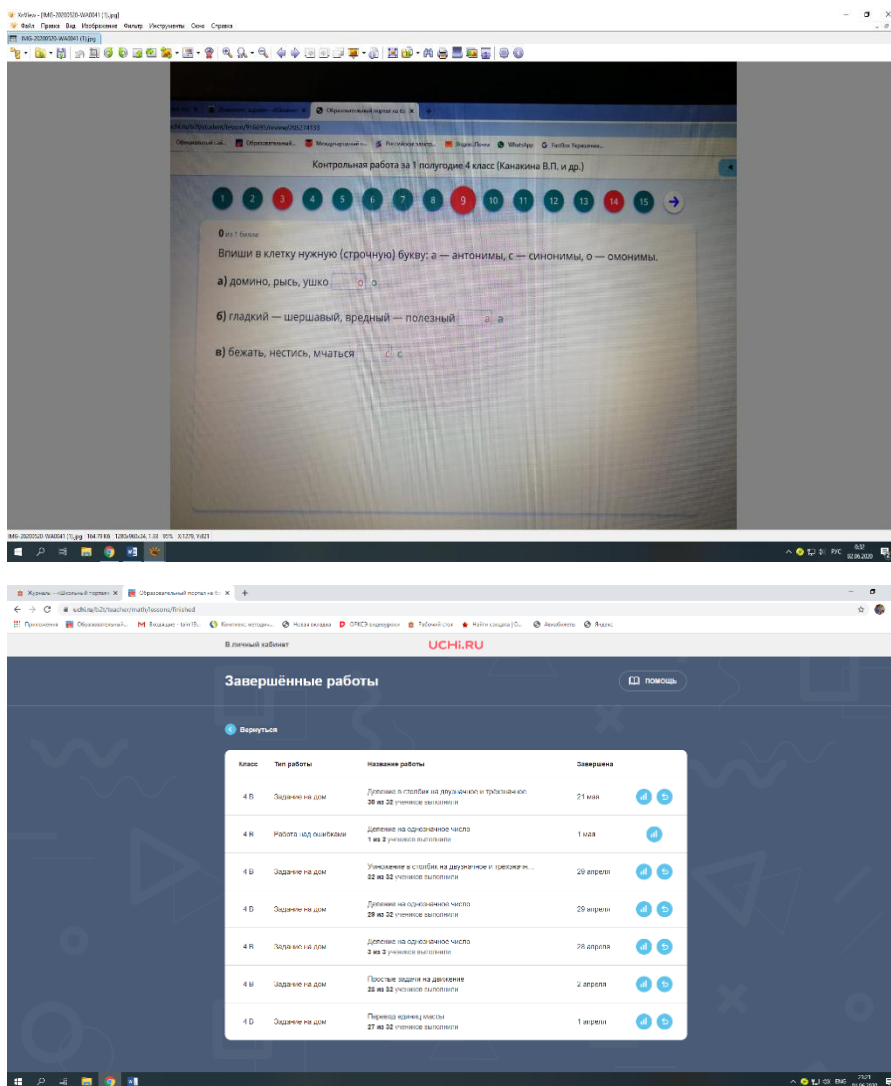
XnView - [IMG-20200520-WA0041 (1).jpg]
Файл Правка Вид Изображение Фильтр Инструменты Окно Справка
IMG-20200520-WA0041 (1).jpg

Контрольная работа за 1 полугодие 4 класс (Канакина В.П. и др.)

1 2 3 4 5 6 7 8 9 10 11 12 13 14 15

0 из 1 балла

Впиши в клетку нужную (строчную) букву: а — антонимы, с — синонимы, о — омонимы.

а) домино, рысь, ушко о о

б) гладкий — шершавый, вредный — полезный а а

в) бежать, нестись, мчаться с с

IMG-20200520-WA0041 (1).jpg 164.79 KB 1280x960x24, 1.33 95% X:1279, Y:621

РУС 6:32 02.06.2020

Журнал - «Школьный портал» × Образовательный портал на Uchi.ru ×
uchi.ru/b2t/teacher/math/lessons/finished
Приложения Образовательный... Входящие Новая вкладка ОГЭСЭ видеоуроки Рабочий стол Найти соседа Авиабилеты Яндекс

В личный кабинет UCHi.RU

Завершённые работы ПОМОЩЬ

Вернуться

| Класс | Тип работы | Название работы | Завершена |
|---|---|---|---|
| 4 В | Задание на дом | Деление в столбик на двузначное и трёхзначное 30 из 32 учеников выполнили | 21 мая |
| 4 В | Работа над ошибками | Деление на однозначное число 1 из 2 учеников выполнили | 1 мая |
| 4 В | Задание на дом | Умножение в столбик на двузначное и трехзначн... 32 из 32 учеников выполнили | 29 апреля |
| 4 В | Задание на дом | Деление на однозначное число 29 из 32 учеников выполнили | 29 апреля |
| 4 В | Задание на дом | Деление на однозначное число 3 из 3 учеников выполнили | 28 апреля |
| 4 В | Задание на дом | Простые задачи на движение 28 из 32 учеников выполнили | 2 апреля |
| 4 В | Задание на дом | Перевод единиц массы 27 из 32 учеников выполнили | 1 апреля |

ENG